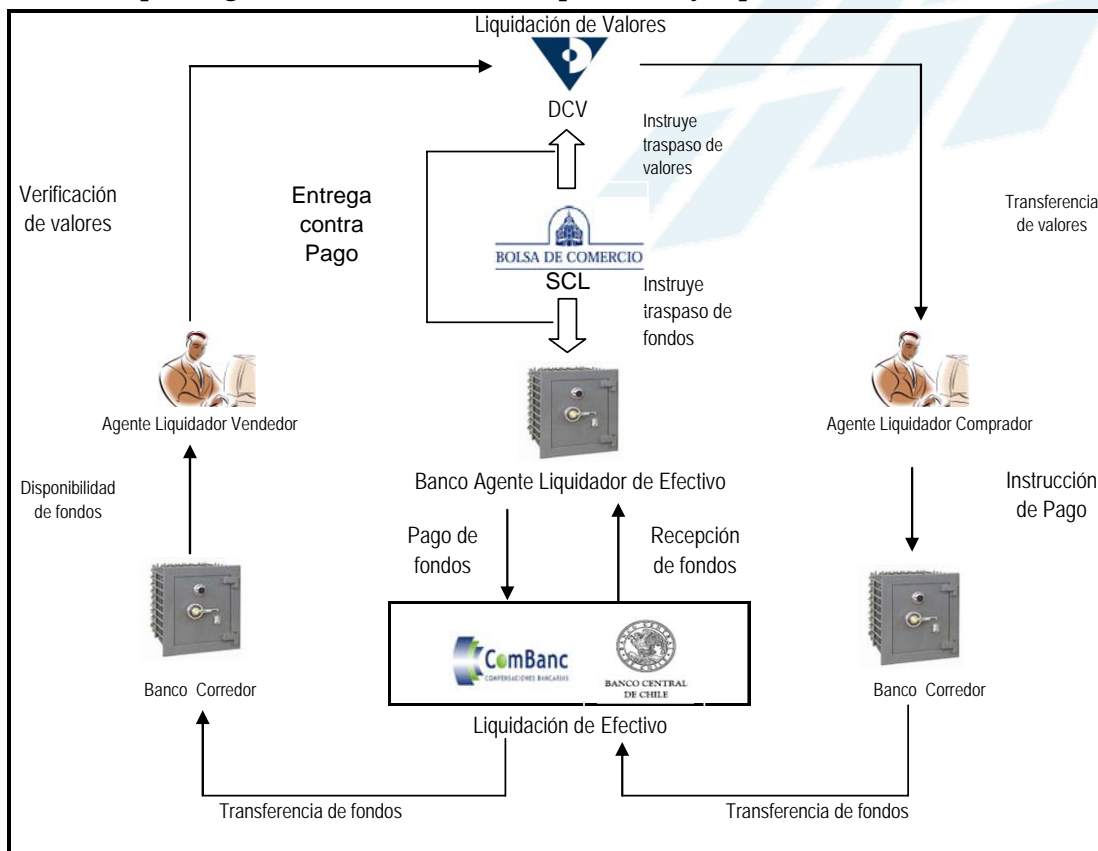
Liquidación de Valores

DCV

Instruye traspaso de valores

Verificación de valores

Entrega contra Pago

Transferencia de valores

BOLSA DE COMERCIO

SCL

Instruye traspaso de fondos

Agente Liquidador Vendedor

Agente Liquidador Comprador

Banco Agente Liquidador de Efectivo

Disponibilidad de fondos

Instrucción de Pago

Pago de fondos

Recepción de fondos

ComBanc
COMPENSACIONES BANCARIAS

BANCO CENTRAL DE CHILE

Banco Corredor

Banco Corredor

Liquidación de Efectivo

Transferencia de fondos

Transferencia de fondos